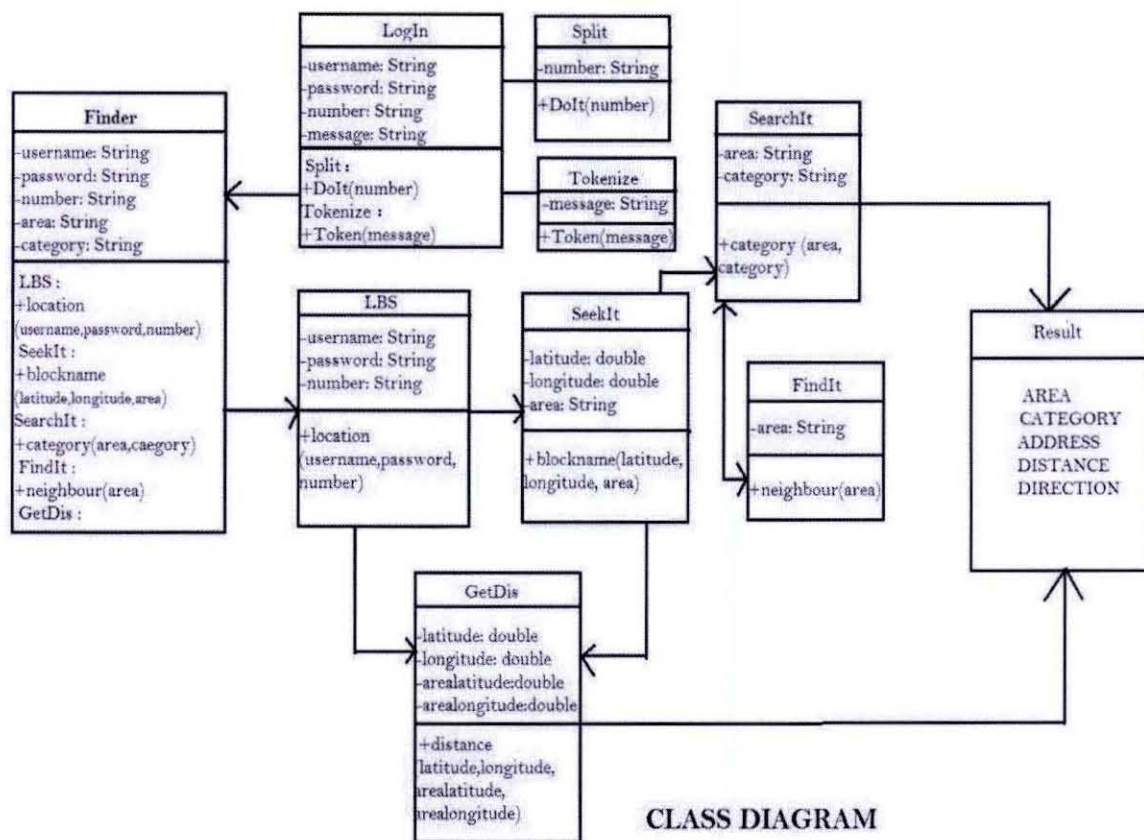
LogIn
-username: String
-password: String
-number: String
-message: String
Split :
+DoIt(number)
Tokenize :
+Token(message)

Split
-number: String
+DoIt(number)

Tokenize
-message: String
+Token(message)

Finder
-username: String
-password: String
-number: String
-area: String
-category: String
LBS :
+location (username,password,number)
SeekIt :
+blockname (latitude,longitude,area)
SearchIt :
+category(area,caegory)
FindIt :
+neighbour(area)
GetDis :

SearchIt
-area: String
-category: String
+category (area, category)

LBS
-username: String
-password: String
-number: String
+location (username,password, number)

SeekIt
-latitude: double
-longitude: double
-area: String
+blockname(latitude, longitude, area)

FindIt
-area: String
+neighbour(area)

Result
AREA
CATEGORY
ADDRESS
DISTANCE
DIRECTION

GetDis
-latitude: double
-longitude: double
-arealatitude:double
-arealongitude:double
+distance latitude,longitude, arealatitude, arealongitude)

CLASS DIAGRAM